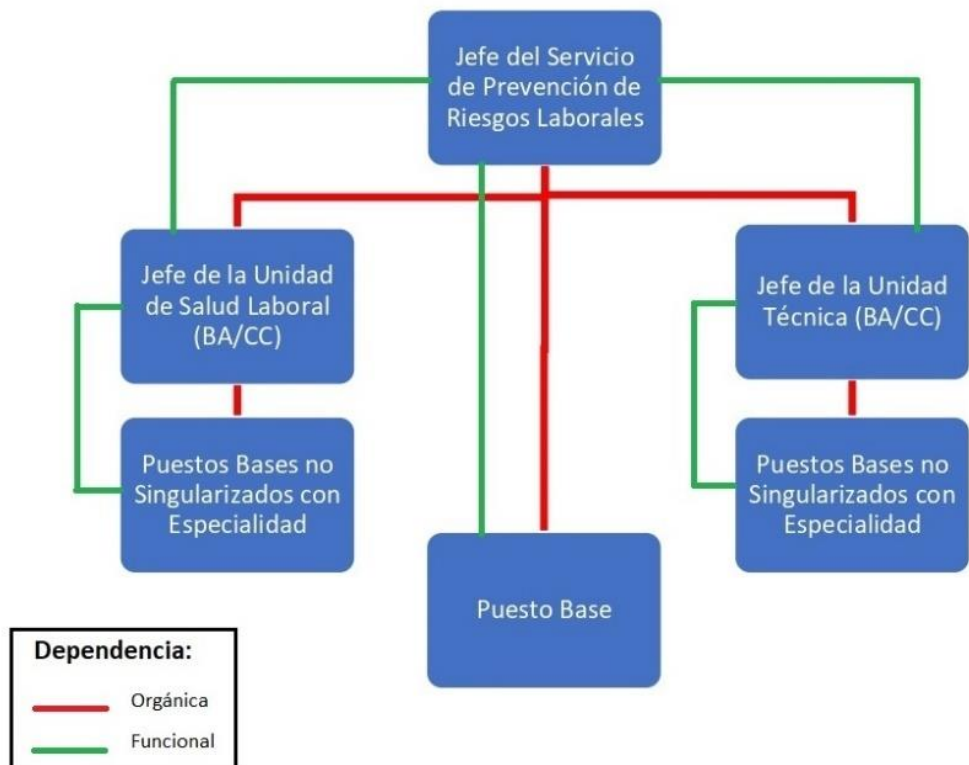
Jefe del Servicio de Prevención de Riesgos Laborales

Jefe de la Unidad de Salud Laboral (BA/CC)

Jefe de la Unidad Técnica (BA/CC)

Puestos Bases no Singularizados con Especialidad

Puesto Base

Puestos Bases no Singularizados con Especialidad

Dependencia:

Orgánica

Funcional